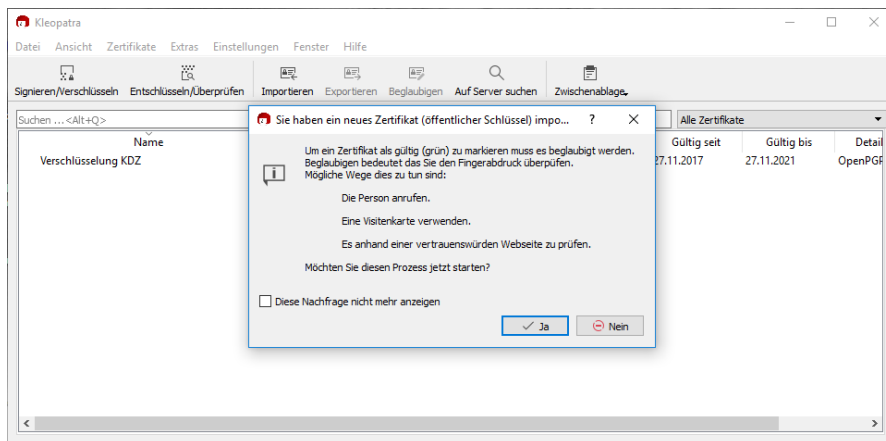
Kleopatra

Datei Ansicht Zertifikate Extras Einstellungen Fenster Hilfe

Signieren/Verschlüsseln Entschlüsseln/Überprüfen Importieren Exportieren Beglaubigen Auf Server suchen Zwischenablage

Suchen ...<Alt+Q>

Alle Zertifikate

| Name | Gültig seit | Gültig bis | Detail |
|---|---|---|---|
| Verschlüsselung KDZ | 27.11.2017 | 27.11.2021 | OpenPGP |

Sie haben ein neues Zertifikat (öffentlicher Schlüssel) impo... ? ×

Um ein Zertifikat als gültig (grün) zu markieren muss es beglaubigt werden. Beglaubigen bedeutet das Sie den Fingerabdruck überprüfen. Mögliche Wege dies zu tun sind:

Die Person anrufen.

Eine Visitenkarte verwenden.

Es anhand einer vertrauenswürden Webseite zu prüfen.

Möchten Sie diesen Prozess jetzt starten?

Diese Nachfrage nicht mehr anzeigen

Ja Nein